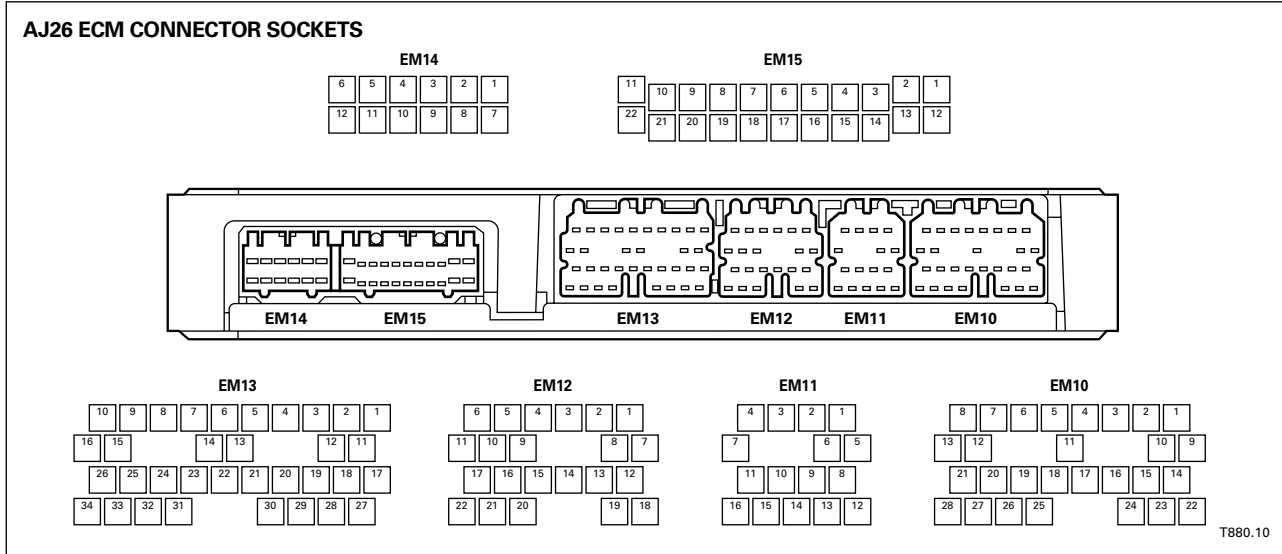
AJ26 ECM CONNECTOR SOCKETS

EM14

| 6 | 5 | 4 | 3 | 2 | 1 |
|---|---|---|---|---|---|
| 12 | 11 | 10 | 9 | 8 | 7 |

EM15

| 11 | 10 | 9 | 8 | 7 | 6 | 5 | 4 | 3 | 2 | 1 |
|---|---|---|---|---|---|---|---|---|---|---|
| 22 | 21 | 20 | 19 | 18 | 17 | 16 | 15 | 14 | 13 | 12 |

EM14 EM15 EM13 EM12 EM11 EM10

EM13

10 9 8 7 6 5 4 3 2 1
16 15 14 13 12 11
26 25 24 23 22 21 20 19 18 17
34 33 32 31 30 29 28 27

EM12

6 5 4 3 2 1
11 10 9 8 7
17 16 15 14 13 12
22 21 20 19 18

EM11

4 3 2 1
7 6 5
11 10 9 8
16 15 14 13 12

EM10

8 7 6 5 4 3 2 1
13 12 11 10 9
21 20 19 18 17 16 15 14
28 27 26 25 24 23 22

T880.10